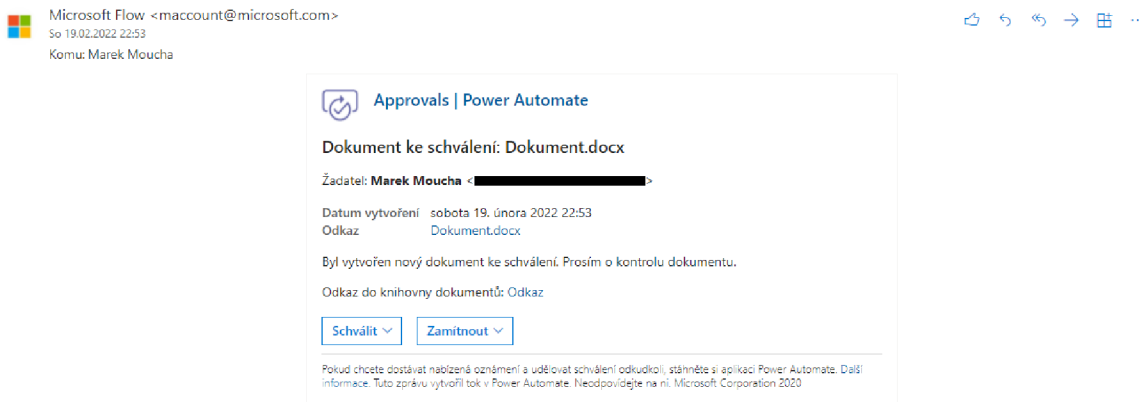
Microsoft Flow <maccount@microsoft.com>
So 19.02.2022 22:53
Komu: Marek Moucha

Approvals | Power Automate

Dokument ke schválení: Dokument.docx

Žadatel: Marek Moucha <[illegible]>

Datum vytvoření sobota 19. února 2022 22:53
Odkaz Dokument.docx

Byl vytvořen nový dokument ke schválení. Prosím o kontrolu dokumentu.

Odkaz do knihovny dokumentů: Odkaz

Schválit Zamítnout

Pokud chcete dostávat nabízená oznámení a udělovat schválení odkudkoli, stáhněte si aplikaci Power Automate. Další informace. Tuto zprávu vytvořil tok v Power Automate. Neodpovídejte na ni. Microsoft Corporation 2020